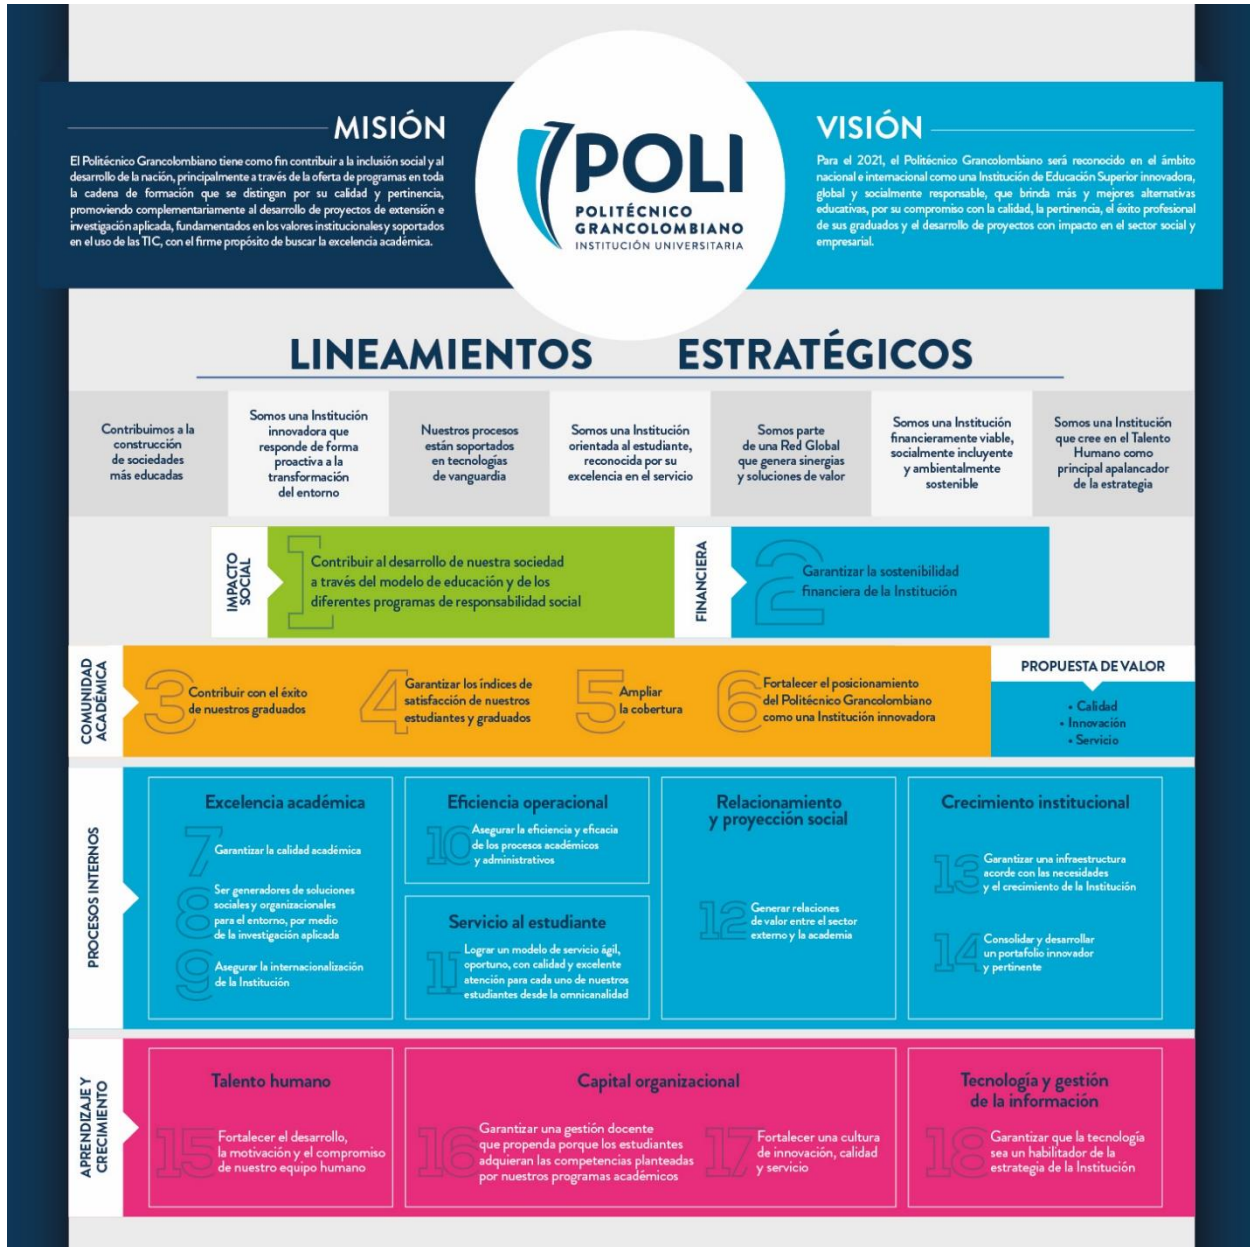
MISIÓN

El Politécnico Grancolombiano tiene como fin contribuir a la inclusión social y al desarrollo de la nación, principalmente a través de la oferta de programas en toda la cadena de formación que se distingan por su calidad y pertinencia, promoviendo complementariamente al desarrollo de proyectos de extensión e investigación aplicada, fundamentados en los valores institucionales y soportados en el uso de las TIC, con el firme propósito de buscar la excelencia académica.

POLI
POLITÉCNICO GRANCOLOMBIANO
INSTITUCIÓN UNIVERSITARIA

VISIÓN

Para el 2021, el Politécnico Grancolombiano será reconocido en el ámbito nacional e internacional como una Institución de Educación Superior innovadora, global y socialmente responsable, que brinda más y mejores alternativas educativas, por su compromiso con la calidad, la pertinencia, el éxito profesional de sus graduados y el desarrollo de proyectos con impacto en el sector social y empresarial.

LINEAMIENTOS ESTRATÉGICOS

| Contribuimos a la construcción de sociedades más educadas | Somos una Institución innovadora que responde de forma proactiva a la transformación del entorno | Nuestros procesos están soportados en tecnologías de vanguardia | Somos una Institución orientada al estudiante, reconocida por su excelencia en el servicio | Somos parte de una Red Global que genera sinergias y soluciones de valor | Somos una Institución financieramente viable, socialmente incluyente y ambientalmente sostenible | Somos una Institución que cree en el Talento Humano como principal apalancador de la estrategia |
|---|---|---|---|---|---|---|

IMPACTO SOCIAL
1 Contribuir al desarrollo de nuestra sociedad a través del modelo de educación y de los diferentes programas de responsabilidad social

FINANCIERA
2 Garantizar la sostenibilidad financiera de la Institución

COMUNIDAD ACADÉMICA
3 Contribuir con el éxito de nuestros graduados
4 Garantizar los índices de satisfacción de nuestros estudiantes y graduados
5 Ampliar la cobertura
6 Fortalecer el posicionamiento del Politécnico Grancolombiano como una Institución innovadora

PROPUESTA DE VALOR
• Calidad
• Innovación
• Servicio

PROCESOS INTERNOS

Excelencia académica
7 Garantizar la calidad académica
8 Ser generadores de soluciones sociales y organizacionales para el entorno, por medio de la investigación aplicada
9 Asegurar la internacionalización de la Institución

Eficiencia operacional
10 Asegurar la eficiencia y eficacia de los procesos académicos y administrativos

Servicio al estudiante
11 Lograr un modelo de servicio ágil, oportuno, con calidad y excelente atención para cada uno de nuestros estudiantes desde la omnicanalidad

Relacionamiento y proyección social
12 Generar relaciones de valor entre el sector externo y la academia

Crecimiento institucional
13 Garantizar una infraestructura acorde con las necesidades y el crecimiento de la Institución
14 Consolidar y desarrollar un portafolio innovador y pertinente

APRENDIZAJE Y CRECIMIENTO

Talento humano
15 Fortalecer el desarrollo, la motivación y el compromiso de nuestro equipo humano

Capital organizacional
16 Garantizar una gestión docente que propenda porque los estudiantes adquieran las competencias planteadas por nuestros programas académicos
17 Fortalecer una cultura de innovación, calidad y servicio

Tecnología y gestión de la información
18 Garantizar que la tecnología sea un habilitador de la estrategia de la Institución